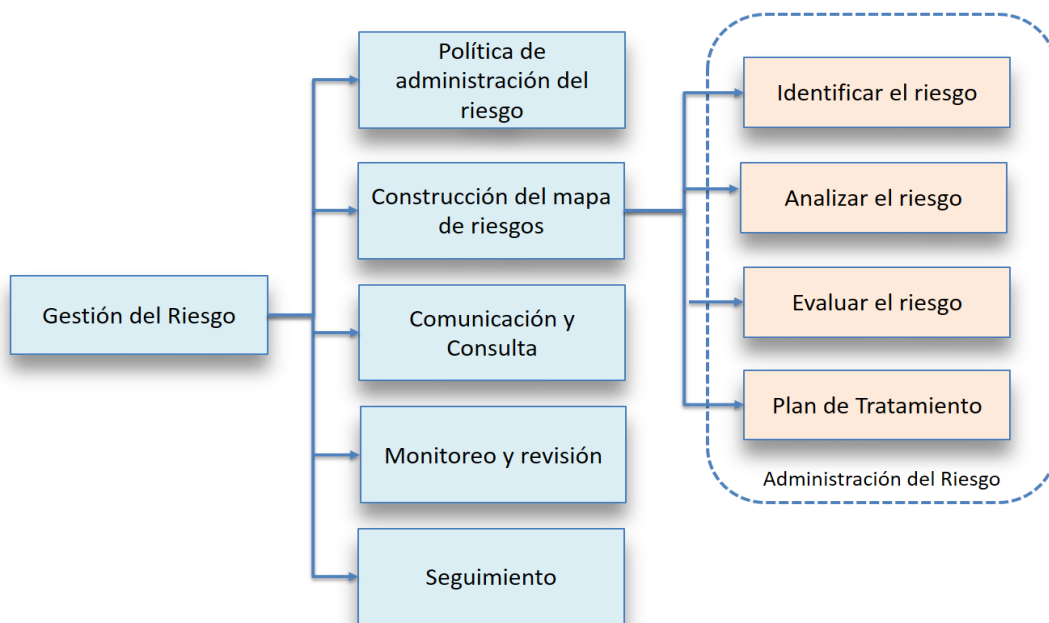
Gestión del Riesgo

Política de administración del riesgo

Construcción del mapa de riesgos

Comunicación y Consulta

Monitoreo y revisión

Seguimiento

Identificar el riesgo

Analizar el riesgo

Evaluar el riesgo

Plan de Tratamiento

Administración del Riesgo